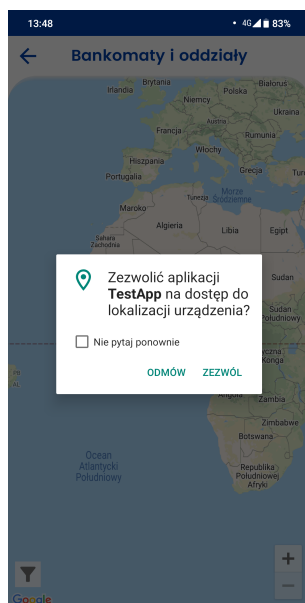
13:48
4G 83%

Bankomaty i oddziały

Irlandia
Brytania
Niemcy
Polska
Ukraina
Francja
Rumunia
Włochy
Hiszpania
Grecja
Turcja
Portugalia
Maroko
Tunezja
Morze Śródziemne
Algieria
Libia
Egipt
Sahara Zachodnia
Sudan
Sudan Południowy
Zambia
Botswana
Republika Południowej Afryki
Ocean Atlantycki Południowy

Zezwolić aplikacji TestApp na dostęp do lokalizacji urządzenia?

Nie pytaj ponownie

ODMÓW
ZEZWÓL

+
−
Google